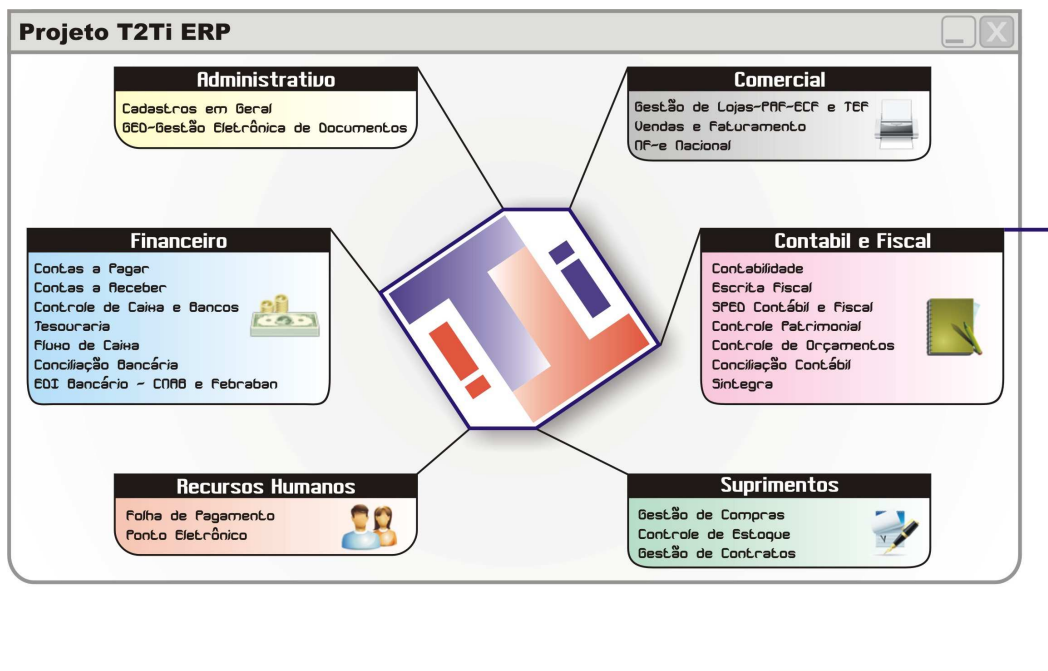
Projeto T2Ti ERP

Administrativo
Cadastros em Geral
GED-Gestão Eletrônica de Documentos

Comercial
Gestão de Lojas-PAF-ECF e TEF
Vendas e Faturamento
NF-e Nacional

Financeiro
Contas a Pagar
Contas a Receber
Controle de Caixa e Bancos
Tesouraria
Fluxo de Caixa
Conciliação Bancária
EDI Bancário - CNAB e Febraban

T2Ti

Contabil e Fiscal
Contabilidade
Escrita Fiscal
SPED Contábil e Fiscal
Controle Patrimonial
Controle de Orçamentos
Conciliação Contábil
Sintegra

Recursos Humanos
Folha de Pagamento
Ponto Eletrônico

Suprimentos
Gestão de Compras
Controle de Estoque
Gestão de Contratos